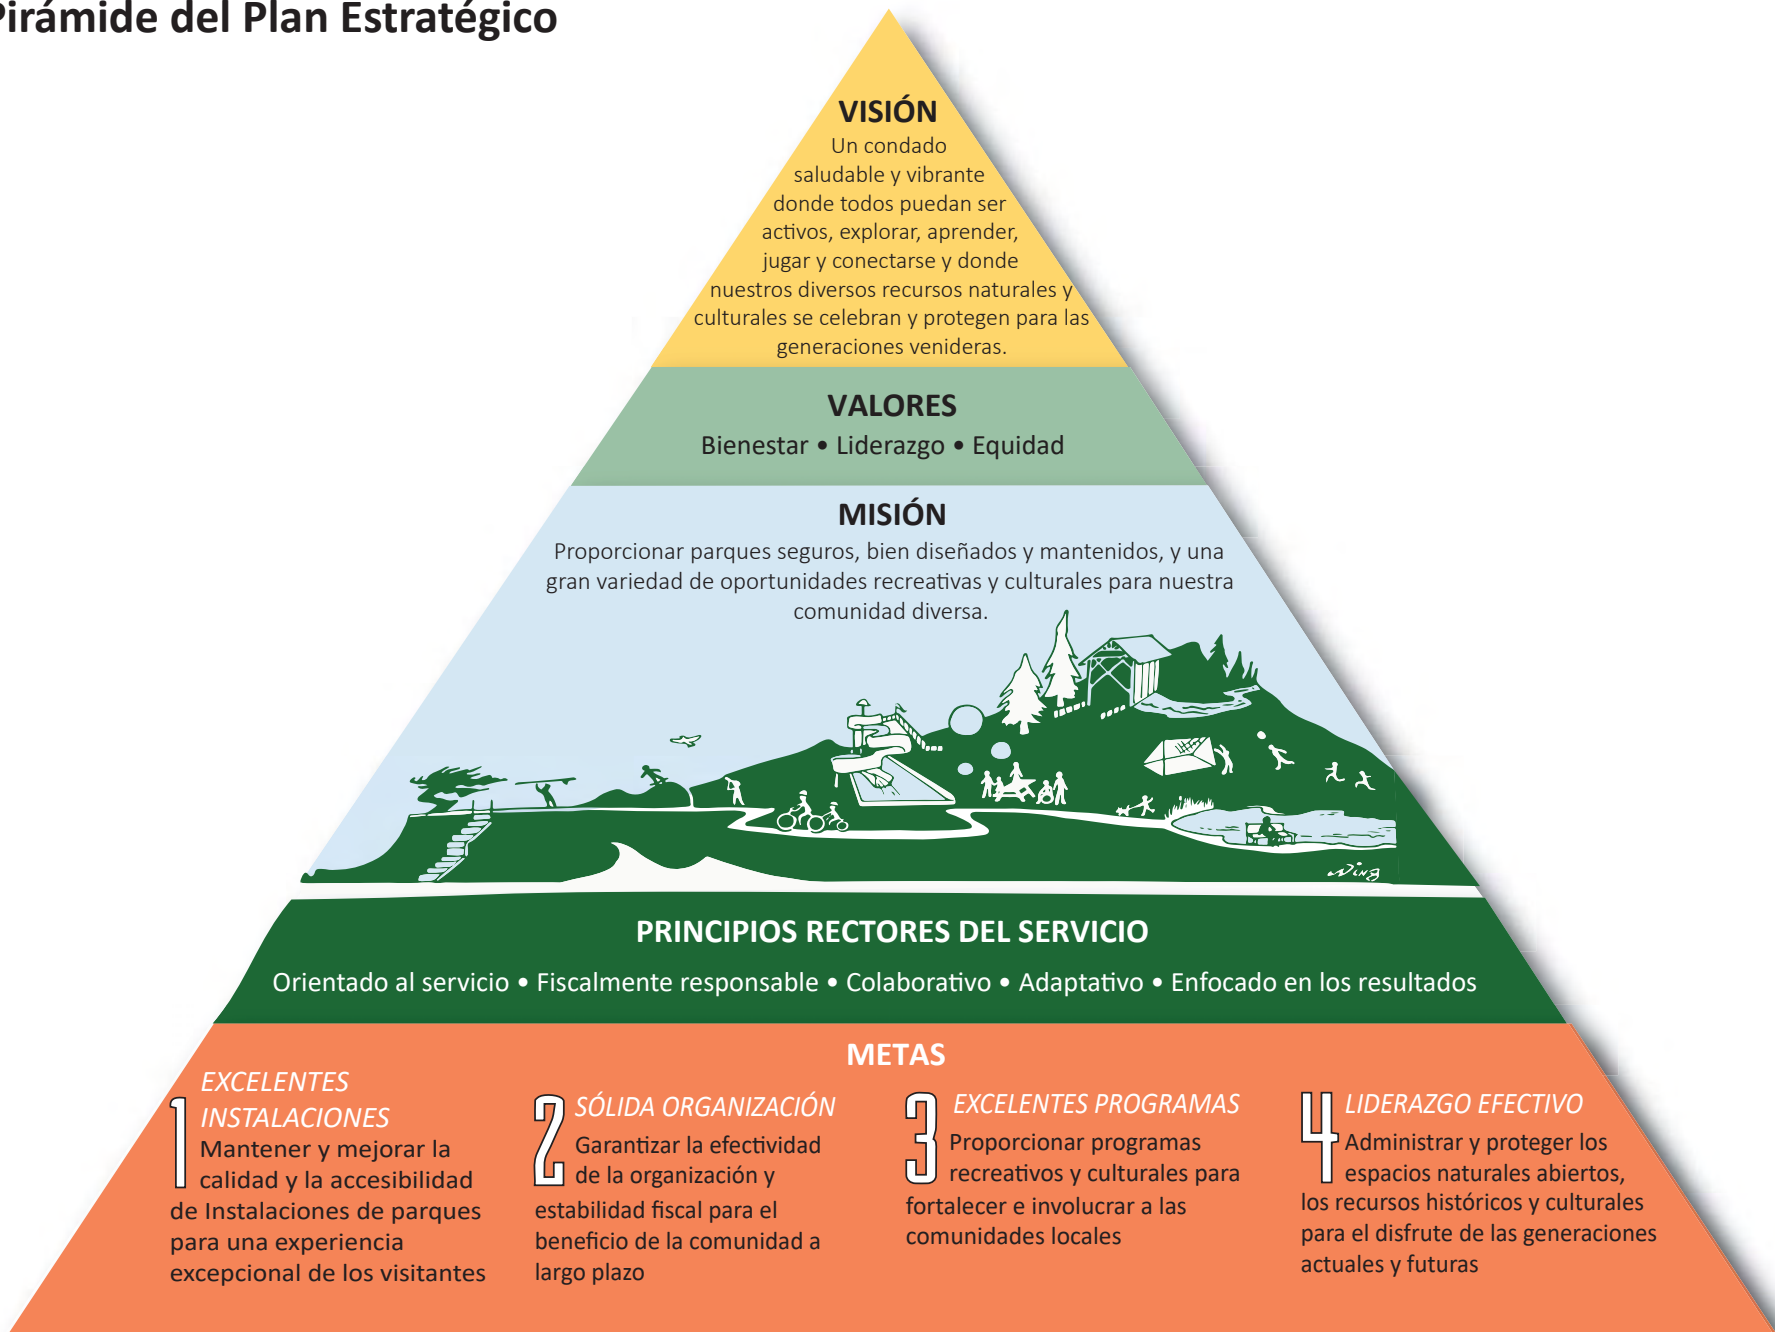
Pirámide del Plan Estratégico

VISIÓN
Un condado saludable y vibrante donde todos puedan ser activos, explorar, aprender, jugar y conectarse y donde nuestros diversos recursos naturales y culturales se celebran y protegen para las generaciones venideras.

VALORES
Bienestar • Liderazgo • Equidad

MISIÓN
Proporcionar parques seguros, bien diseñados y mantenidos, y una gran variedad de oportunidades recreativas y culturales para nuestra comunidad diversa.

Wing

PRINCIPIOS RECTORES DEL SERVICIO
Orientado al servicio • Fiscalmente responsable • Colaborativo • Adaptativo • Enfocado en los resultados

METAS

1 EXCELENTES INSTALACIONES
Mantener y mejorar la calidad y la accesibilidad de Instalaciones de parques para una experiencia excepcional de los visitantes

2 SÓLIDA ORGANIZACIÓN
Garantizar la efectividad de la organización y estabilidad fiscal para el beneficio de la comunidad a largo plazo

3 EXCELENTES PROGRAMAS
Proporcionar programas recreativos y culturales para fortalecer e involucrar a las comunidades locales

4 LIDERAZGO EFECTIVO
Administrar y proteger los espacios naturales abiertos, los recursos históricos y culturales para el disfrute de las generaciones actuales y futuras